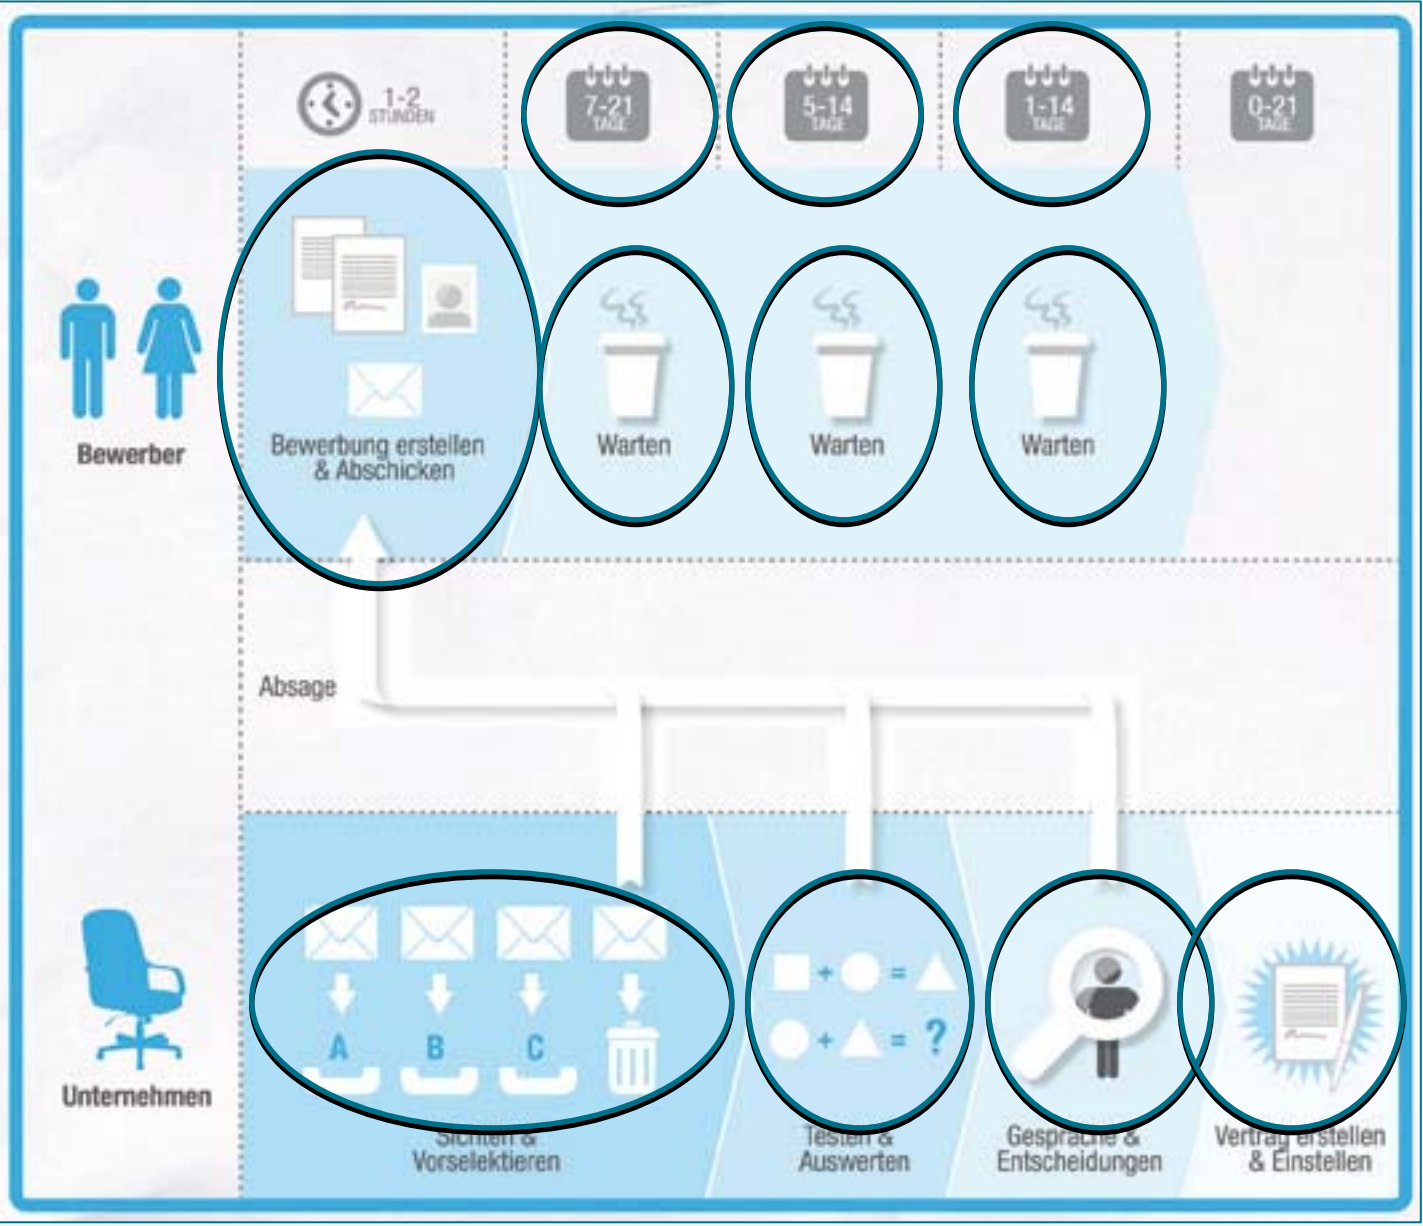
1-2 STUNDEN

7-21 TAGE

5-14 TAGE

1-14 TAGE

0-21 TAGE

Bewerber

Bewerbung erstellen & Abschicken

Warten

Warten

Warten

Absage

A

B

C

$\square + \bigcirc = \triangle$

$\bigcirc + \triangle = ?$

Unternehmen

Sichten & Vorselektieren

Testen & Auswerten

Gespräche & Entscheidungen

Vertrag erstellen & Einstellen